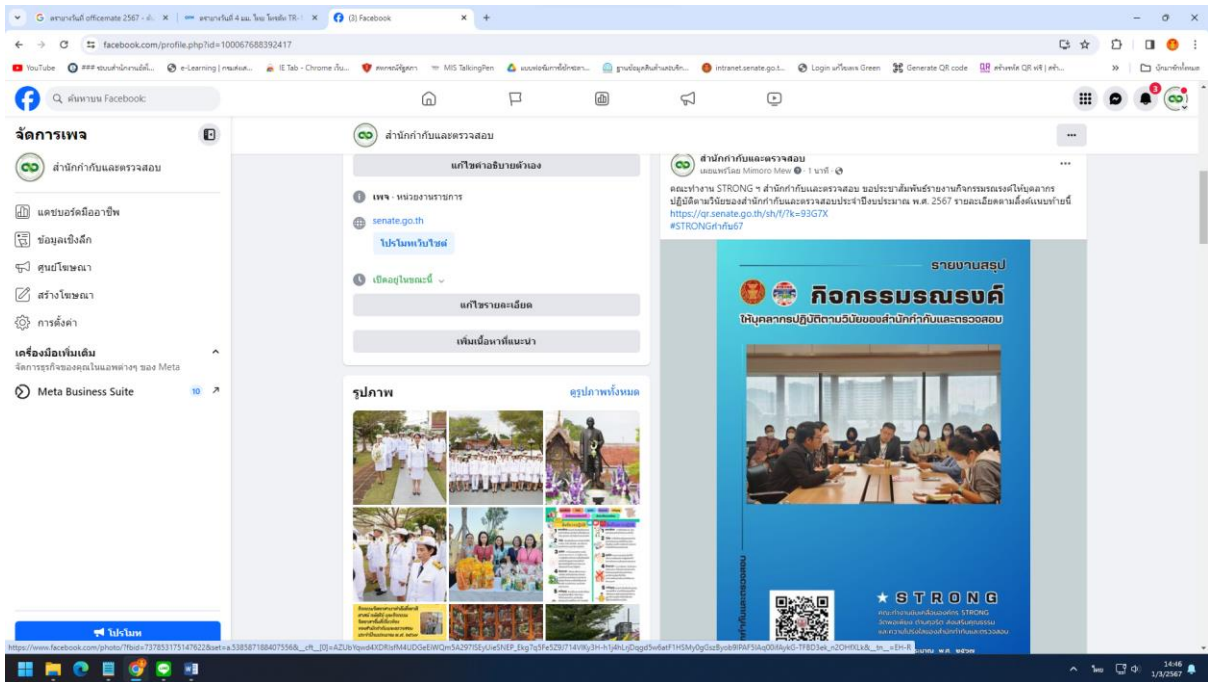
G ตรายางวันที่ officemate 2567 × | ตรายางวันที่ 4 มม. ใหม โพสต์ม TR × | (3) Facebook × +

facebook.com/profile.php?id=100067688392417

YouTube | e-Learning | IE Tab - Chrome | MIS TalkingPen | intranet.senate.go.t... | Login | Generate QR code | สร้างรหัส QR ฟรี | บุ๊กมาร์กทั้งหมด

ค้นหาบน Facebook

จัดการเพจ

สำนักกำกับและตรวจสอบ

แดชบอร์ดมืออาชีพ

ข้อมูลเชิงลึก

ศูนย์โฆษณา

สร้างโฆษณา

การตั้งค่า

เครื่องมือเพิ่มเติม
จัดการธุรกิจของคุณในแอพต่างๆ ของ Meta

Meta Business Suite 10

โปรโมท

สำนักกำกับและตรวจสอบ

แก้ไขคำอธิบายตัวเอง

เพจ · หน่วยงานราชการ

senate.go.th

โปรโมทเว็บไซต์

เปิดอยู่ในขณะนี้

แก้ไขรายละเอียด

เพิ่มเนื้อหาที่แนะนำ

รูปภาพ

ดูรูปภาพทั้งหมด

สำนักกำกับและตรวจสอบ
เผยแพร่โดย Mimoro Mew · 1 นาที ·

คณะทำงาน STRONG ฯ สำนักกำกับและตรวจสอบ ขอประชาสัมพันธ์รายงานกิจกรรมธรรมรงค์ให้บุคลากรปฏิบัติตามวินัยของสำนักกำกับและตรวจสอบประจำปีงบประมาณ พ.ศ. 2567 รายละเอียดตามลิงค์แนบท้ายนี้
https://qr.senate.go.th/sh/f/?k=93G7X
#STRONGกำกับ67

รายงานสรุป

กิจกรรมรณรงค์

ให้บุคลากรปฏิบัติตามวินัยของสำนักกำกับและตรวจสอบ

STRONG

https://www.facebook.com/photo/?fbid=737853175147622&set=a.538587188407556&__cft__[0]=AZUbYqwd4XDRlsfM4UDGeEiWQm5A297ISEyUleSNEP_Ekg7q5Fe5Z9J714VKy3H-h1j4hLrjDqgd5w6atF1HSMy0gGszByob9IPAF5lAq00IfAykG-TFBD3ek_n2OHfXLk&__tn__=EH-R

14:46
1/3/2567